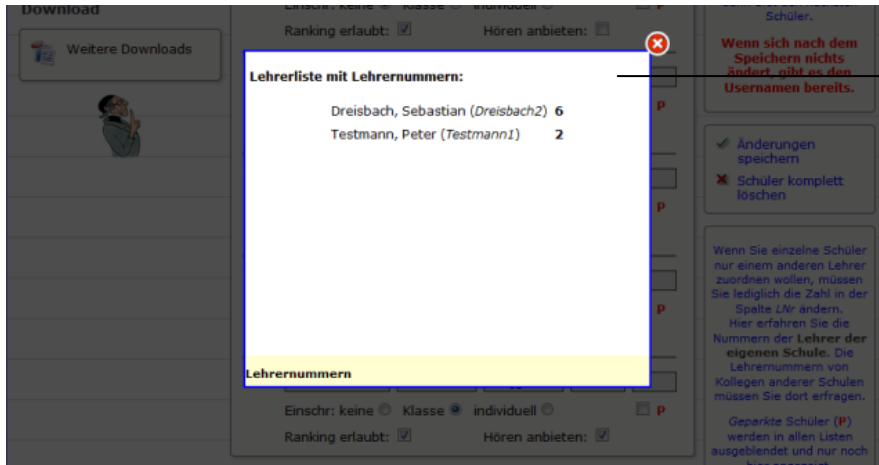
Download

Weitere Downloads

Einschr: keine Klasse individuell P

Ranking erlaubt: Hören anbieten:

Schüler.

Wenn sich nach dem Speichern nichts ändert, gibt es den Usernamen bereits.

Lehrerliste mit Lehrernummern:

Dreisbach, Sebastian (*Dreisbach2*) 6
Testmann, Peter (*Testmann1*) 2

Lehrernummern

P

P

P

Änderungen speichern

Schüler komplett löschen

Wenn Sie einzelne Schüler nur einem anderen Lehrer zuordnen wollen, müssen Sie lediglich die Zahl in der Spalte *LNr* ändern. Hier erfahren Sie die Nummern der **Lehrer der eigenen Schule**. Die Lehrernummern von Kollegen anderer Schulen müssen Sie dort erfragen.

Einschr: keine Klasse individuell P

Ranking erlaubt: Hören anbieten:

*Geparkte* Schüler (P) werden in allen Listen ausgeblendet und nur noch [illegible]